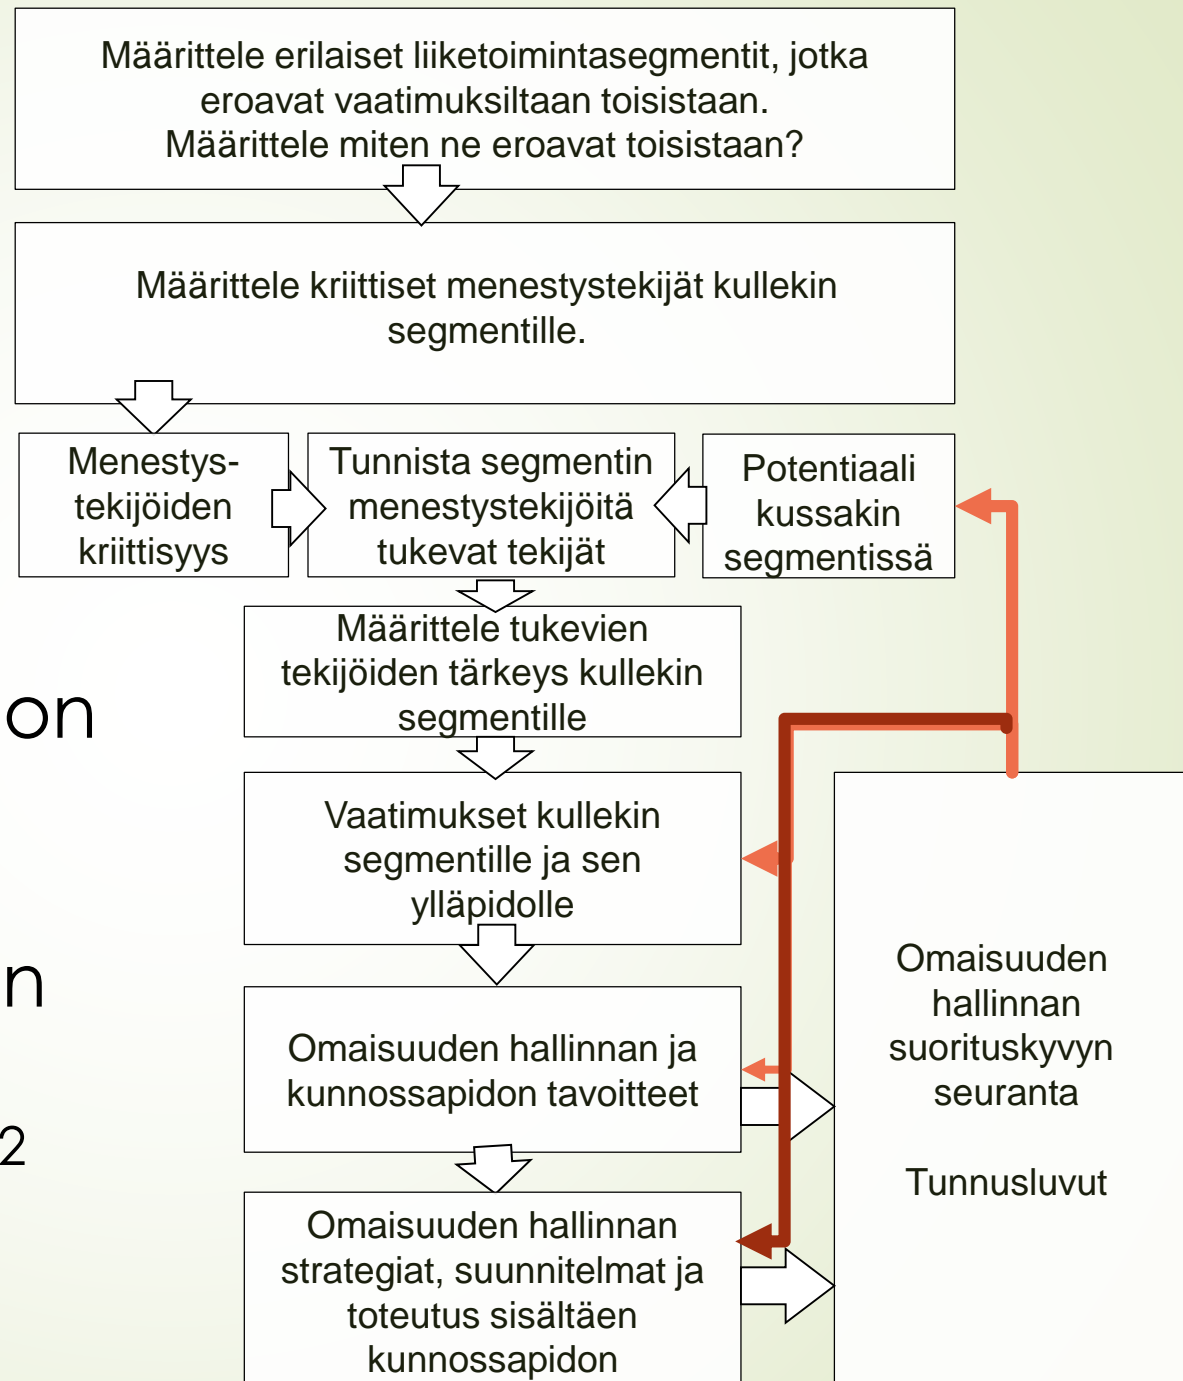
Märittele erilaiset liiketoimintasegmentit, jotka eroavat vaatimuksiltaan toisistaan. Märittele miten ne eroavat toisistaan?

Märittele kriittiset menestystekijät kullekin segmentille.

Menestystekijöiden kriittisyys

Tunnista segmentin menestystekijöitä tukevat tekijät

Potentiaali kussakin segmentissä

Märittele tukevien tekijöiden tärkeys kullekin segmentille

on

Vaatimukset kullekin segmentille ja sen ylläpidolle

n

Omaisuuden hallinnan suorituskyvyn seuranta

Tunnusluvut

Omaisuuden hallinnan ja kunnossapidon tavoitteet

2

Omaisuuden hallinnan strategiat, suunnitelmat ja toteutus sisältäen kunnossapidon